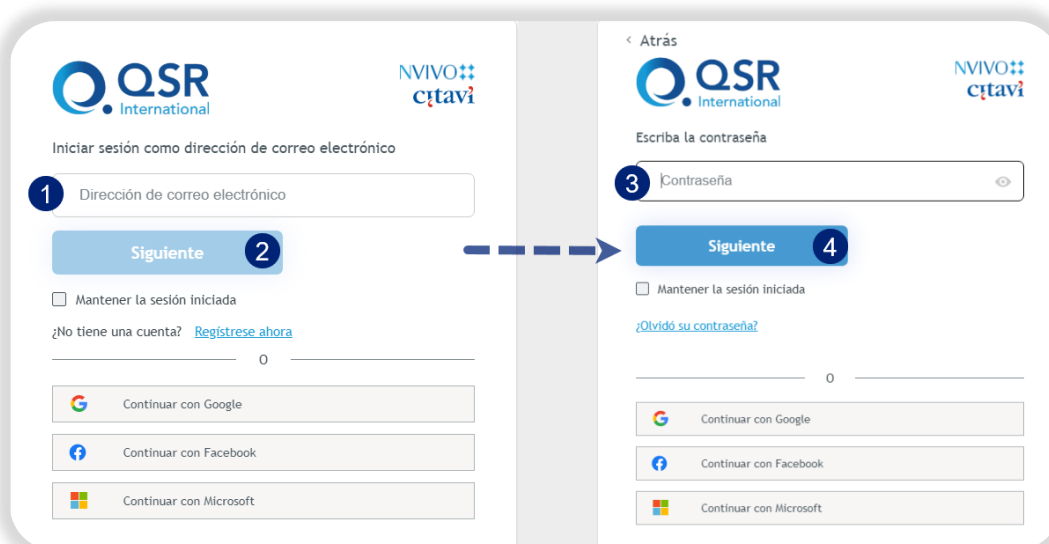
QSR International

NVIVO
citavi

Iniciar sesión como dirección de correo electrónico

1 Dirección de correo electrónico

Siguiente 2

Mantener la sesión iniciada

¿No tiene una cuenta? Regístrese ahora

O

Continuar con Google

Continuar con Facebook

Continuar con Microsoft

< Atrás

QSR International

NVIVO
citavi

Escriba la contraseña

3 Contraseña

Siguiente 4

Mantener la sesión iniciada

¿Olvidó su contraseña?

O

Continuar con Google

Continuar con Facebook

Continuar con Microsoft